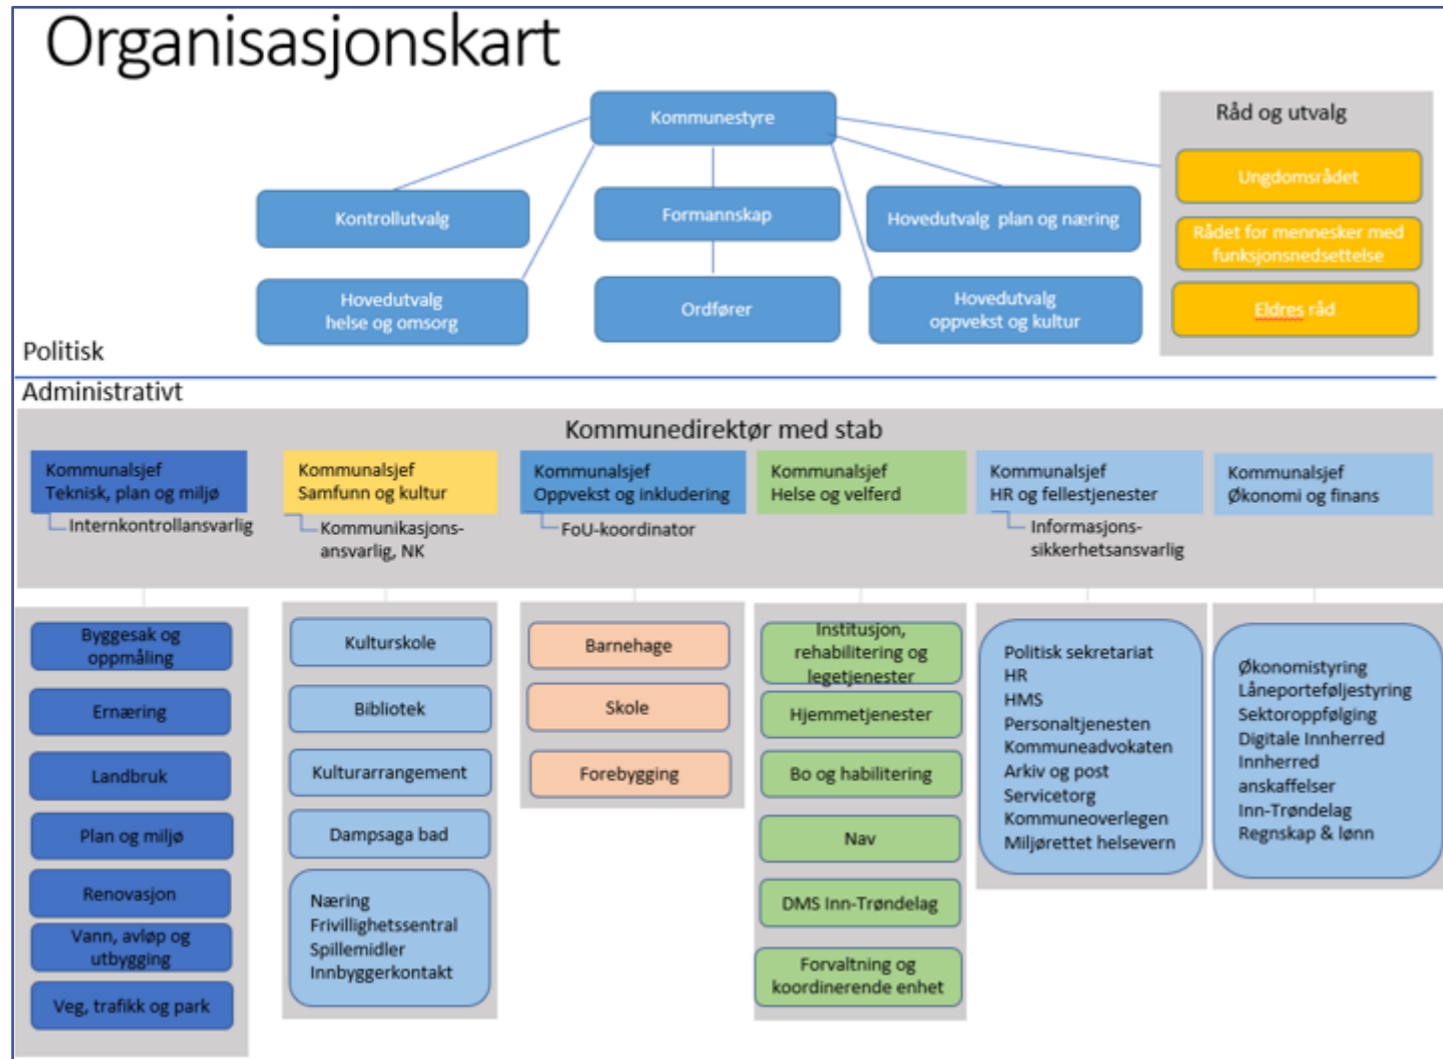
Organisasjonskart

Kommunestyre

Kontrollutvalg

Formannskap

Hovedutvalg plan og næring

Hovedutvalg helse og omsorg

Ordfører

Hovedutvalg oppvekst og kultur

Råd og utvalg

Ungdomsrådet

Rådet for mennesker med funksjonsnedsettelse

Eldres råd

Politisk

Administrativt

Kommunedirektør med stab

Kommunalsjef Teknisk, plan og miljø

Internkontrollansvarlig

Kommunalsjef Samfunn og kultur

Kommunikasjonsansvarlig, NK

Kommunalsjef Oppvekst og inkludering

FoU-koordinator

Kommunalsjef Helse og velferd

Kommunalsjef HR og fellestjenester

Informasjonssikkerhetsansvarlig

Kommunalsjef Økonomi og finans

Byggesak og oppmåling

Ernæring

Landbruk

Plan og miljø

Renovasjon

Vann, avløp og utbygging

Veg, trafikk og park

Kulturskole

Bibliotek

Kulturarrangement

Dampsaga bad

Næring
Frivillighetssentral
Spillemidler
Innbyggerkontakt

Barnehage

Skole

Forebygging

Institusjon, rehabilitering og legetjenester

Hjemmetjenester

Bo og habilitering

Nav

DMS Inn-Trøndelag

Forvaltning og koordinerende enhet

Politisk sekretariat
HR
HMS
Personaltjenesten
Kommuneadvokaten
Arkiv og post
Servicetorg
Kommuneoverlegen
Miljørettet helsevern

Økonomistyring
Låneporteføljestyring
Sektoroppfølging
Digitale Innherred
Innherred anskaffelser
Inn-Trøndelag
Regnskap & lønn